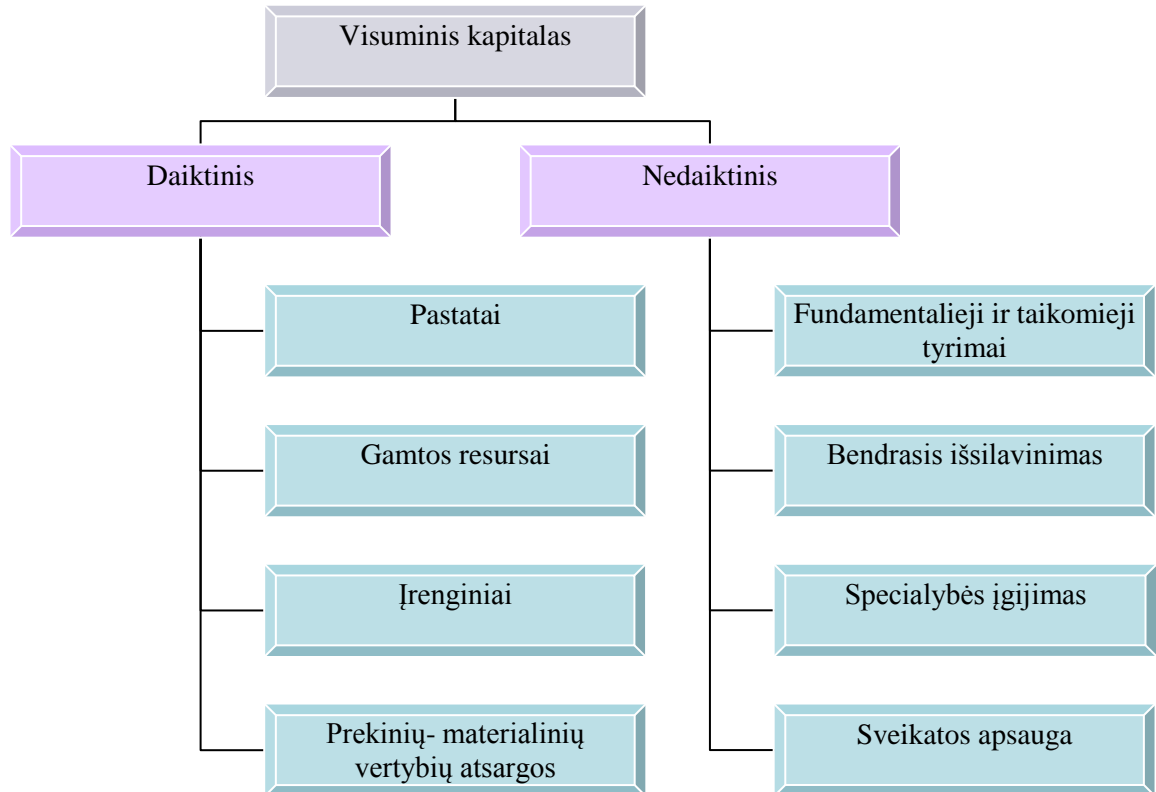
Visuminis kapitalas

Daiktinis

Nedaiktinis

Pastatai

Gamtos resursai

Įrenginiai

Prekinių- materialinių vertybių atsargos

Fundamentalieji ir taikomieji tyrimai

Bendrasis išsilavinimas

Specialybės įgijimas

Sveikatos apsauga